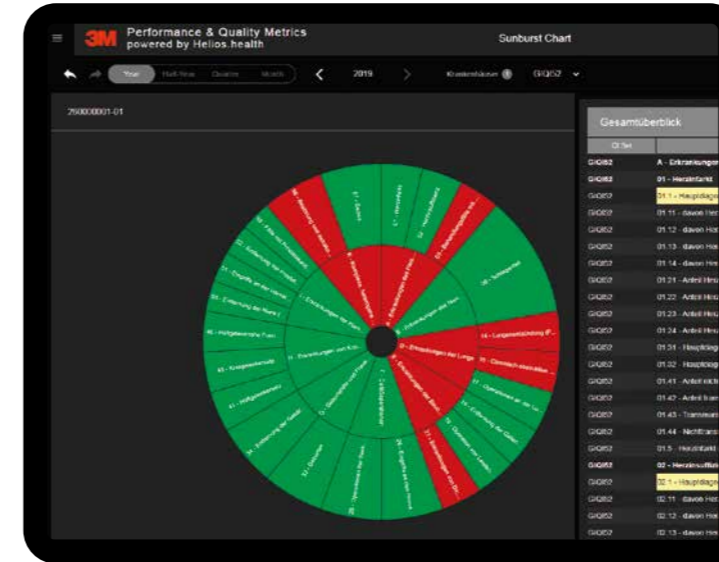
3M Performance & Quality Metrics
powered by Helios.health

Sunburst Chart

Year Half-Year Quarter Month

2019

Krankenhäuser

G-IQI52

290000001-01

Gesamtüberblick

| QI Set | |
|---|---|
| G-IQI52 | A - Erkrankungen |
| G-IQI52 | 01 - Herzinfarkt |
| G-IQI52 | 01.1 - Hauptdiagn |
| G-IQI52 | 01.11 - davon Hei |
| G-IQI52 | 01.12 - davon Hei |
| G-IQI52 | 01.13 - davon Hei |
| G-IQI52 | 01.14 - davon Hei |
| G-IQI52 | 01.21 - Anteil Herz |
| G-IQI52 | 01.22 - Anteil Herz |
| G-IQI52 | 01.23 - Anteil Herz |
| G-IQI52 | 01.24 - Anteil Herz |
| G-IQI52 | 01.31 - Hauptdiag |
| G-IQI52 | 01.32 - Hauptdiag |
| G-IQI52 | 01.41 - Anteil nicht |
| G-IQI52 | 01.42 - Anteil tran |
| G-IQI52 | 01.43 - Transmur |
| G-IQI52 | 01.44 - Nichttrans |
| G-IQI52 | 01.5 - Herzinfarkt |
| G-IQI52 | 02 - Herzinsuffizi |
| G-IQI52 | 02.1 - Hauptdiagn |
| G-IQI52 | 02.11 - davon Hei |
| G-IQI52 | 02.12 - davon Hei |
| G-IQI52 | 02.13 - davon Hei |

A - Erkrankungen des Herz
B - Erkrankungen des Nerv
C - Erkrankungen der Lunge
D - Erkrankungen der Bauc
E - Gefäßoperationen
F - Geburtshilfe und Frau
G - Erkrankungen der Kno
H - Erkrankungen der Harn
I - Hautkrankheiten
07 - Herzinfarkt
08 - Schlaganfall
10 - Lungenentzündung
11 - Chronisch obstruktive
17 - Operationen an der
18 - Entfernung der Gallen
21 - Erkrankungen der Di
25 - Operationen der Lunge
26 - Eingriffe an der Haut
37 - Geburten
41 - Hüftgelenkersatz
43 - Kniegelenkersatz
46 - Hüftgelenknahe Frakt
49 - Entfernung der Niere
52 - Entfernung der Harnbl
53 - Eingriffe an der Harnbl
56 - Behandlungsfälle mit
61 - Sepsis
62 - Herzinsuffizienz